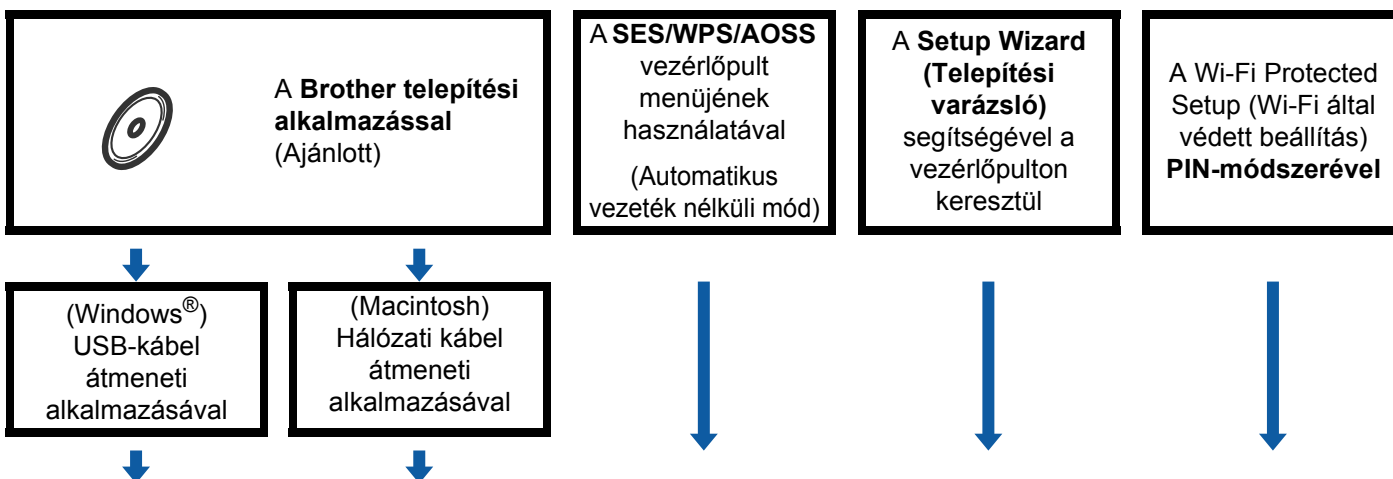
A Brother telepítési alkalmazással (Ajánlott)

A SES/WPS/AOSS vezérlőpult menüjének használatával

(Automatikus vezeték nélküli mód)

A Setup Wizard (Telepítési varázsló) segítségével a vezérlőpulton keresztül

A Wi-Fi Protected Setup (Wi-Fi által védett beállítás) PIN-módszerével

(Windows®) USB-kábel átmeneti alkalmazásával

(Macintosh) Hálózati kábel átmeneti alkalmazásával